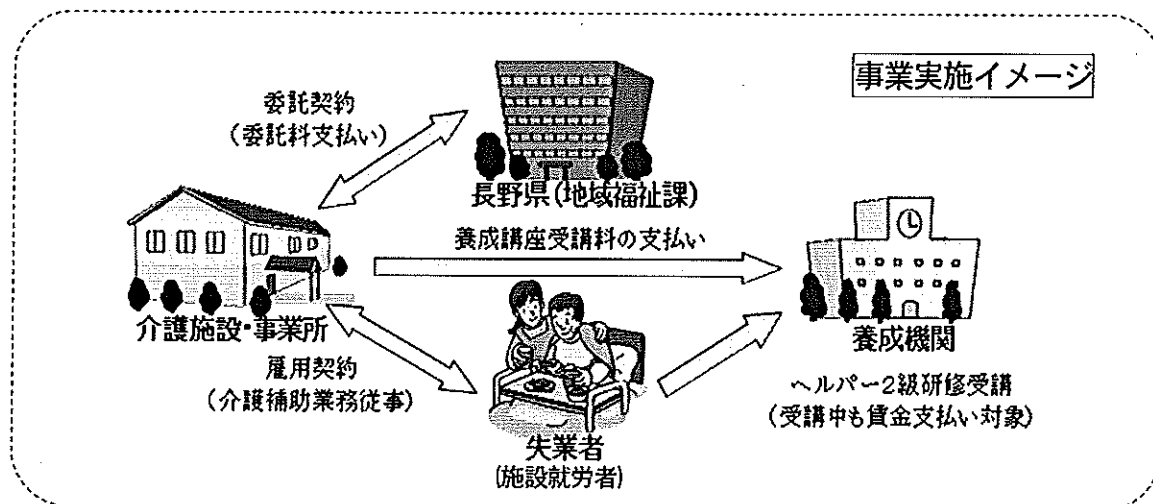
事業実施イメージ

委託契約
（委託料支払い）

長野県（地域福祉課）

養成講座受講料の支払い

介護施設・事業所

養成機関

雇用契約
（介護補助業務従事）

ヘルパー2級研修受講
（受講中も賃金支払い対象）

失業者
（施設就労者）